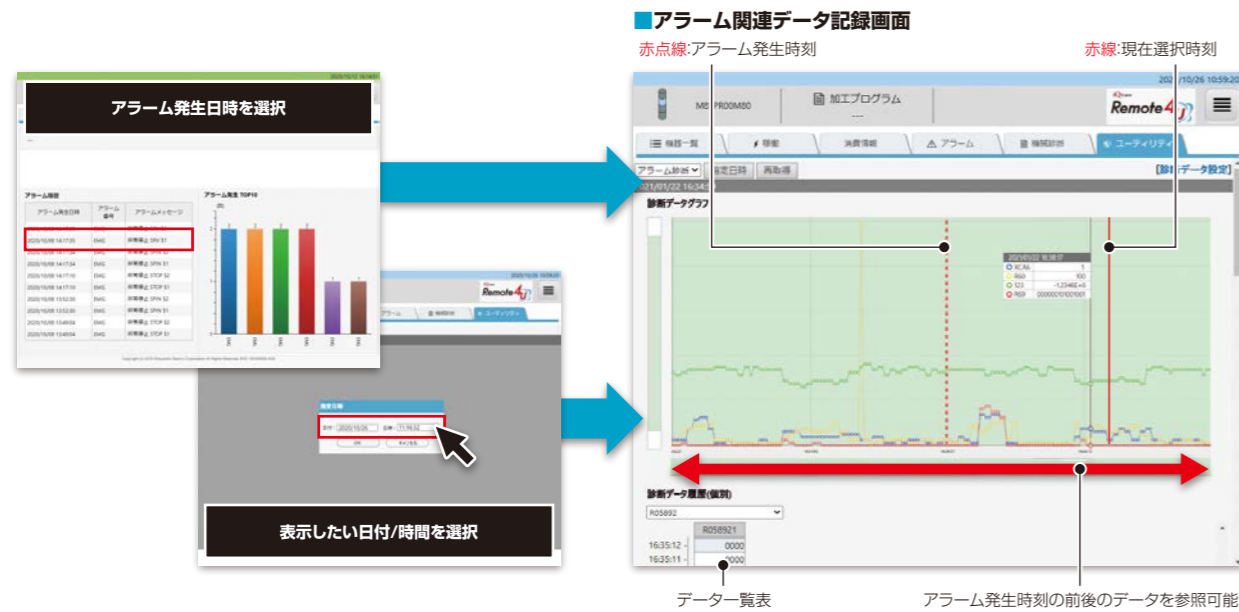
■アラーム関連データ記録画面

赤点線:アラーム発生時刻

赤線:現在選択時刻

アラーム発生日時を選択

アラーム履歴

| アラーム発生日時 | アラーム番号 | アラームメッセージ |
|---|---|---|
| 2020/10/08 14:17:35 | EMG | 非常停止 SRV S1 |
| 2020/10/08 14:17:34 | EMG | 非常停止 SPIN S1 |
| 2020/10/08 14:17:34 | EMG | 非常停止 STOP S2 |
| 2020/10/08 14:17:10 | EMG | 非常停止 SPIN S1 |
| 2020/10/08 14:17:10 | EMG | 非常停止 STOP S2 |
| 2020/10/08 13:52:30 | EMG | 非常停止 SPIN S1 |
| 2020/10/08 13:52:30 | EMG | 非常停止 SPIN S1 |
| 2020/10/08 13:49:04 | EMG | 非常停止 STOP S2 |
| 2020/10/08 13:49:04 | EMG | 非常停止 SPIN S1 |

アラーム発生 TOP10

Remote4U

アラーム

ユーティリティ

指定日時

日付 2020/10/26 時刻 11:19:32

OK キャンセル

表示したい日付/時間を選択

2020/10/26 10:59:20

M8 PR00M80

加工プログラム
---

Remote4U

機器一覧

稼働

消費情報

アラーム

機械診断

ユーティリティ

アラーム診断

指定日時

再取得

[診断データ設定]

2021/01/22 16:34:5

診断データグラフ

2021/01/22 16:34:57

KCAL 1

R60 100

123 -1.2346E+5

R69 0000010100100l

診断データ履歴(個別)

R05892

R058921

16:35:12 0000

16:35:11 0000

データ一覧表

アラーム発生時刻の前後のデータを参照可能